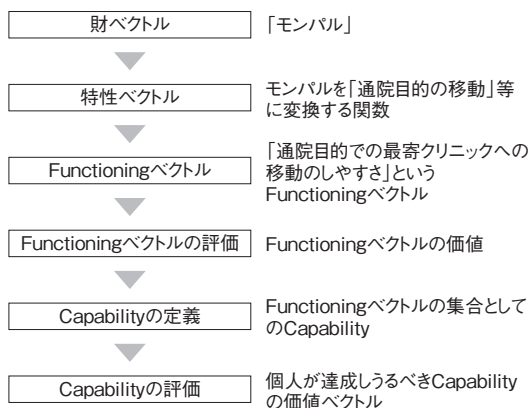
財ベクトル

「モンパル」

特性ベクトル

モンパルを「通院目的の移動」等に変換する関数

Functioningベクトル

「通院目的での最寄クリニックへの移動のしやすさ」というFunctioningベクトル

Functioningベクトルの評価

Functioningベクトルの価値

Capabilityの定義

Functioningベクトルの集合としてのCapability

Capabilityの評価

個人が達成しうるべきCapabilityの価値ベクトル